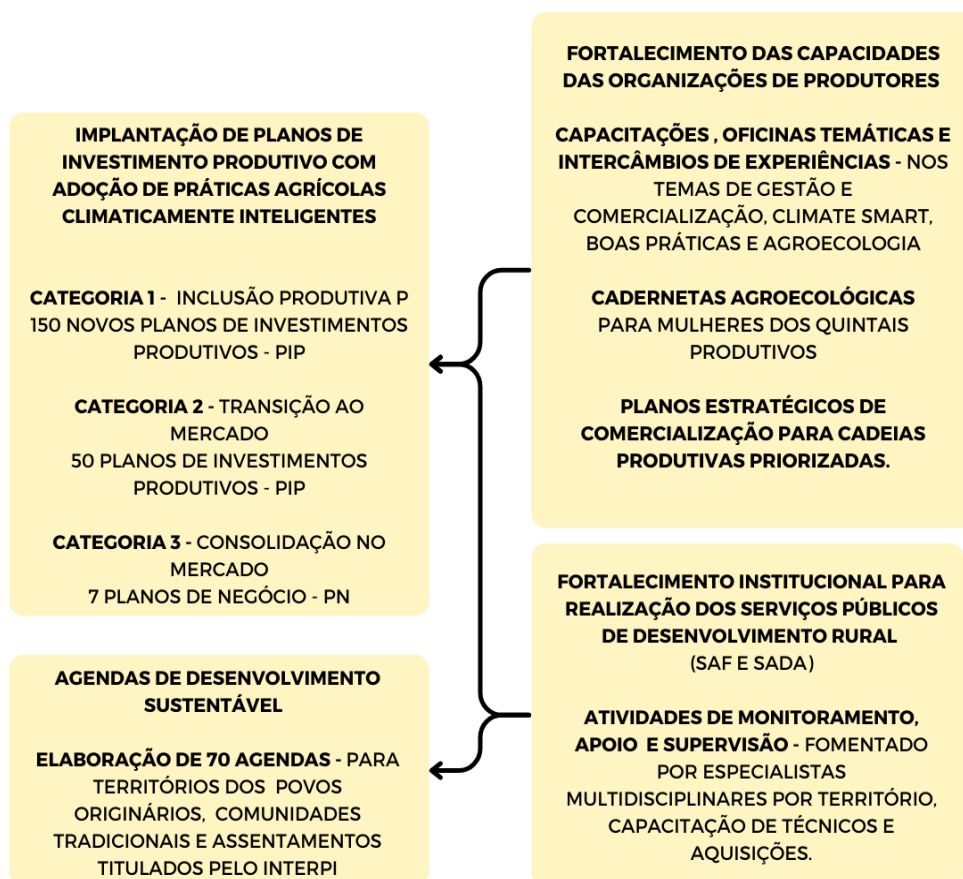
IMPLANTAÇÃO DE PLANOS DE INVESTIMENTO PRODUTIVO COM ADOÇÃO DE PRÁTICAS AGRÍCOLAS CLIMATICAMENTE INTELIGENTES

CATEGORIA 1 - INCLUSÃO PRODUTIVA P 150 NOVOS PLANOS DE INVESTIMENTOS PRODUTIVOS - PIP

CATEGORIA 2 - TRANSIÇÃO AO MERCADO
50 PLANOS DE INVESTIMENTOS PRODUTIVOS - PIP

CATEGORIA 3 - CONSOLIDAÇÃO NO MERCADO
7 PLANOS DE NEGÓCIO - PN

AGENDAS DE DESENVOLVIMENTO SUSTENTÁVEL

ELABORAÇÃO DE 70 AGENDAS - PARA TERRITÓRIOS DOS POVOS ORIGINÁRIOS, COMUNIDADES TRADICIONAIS E ASSENTAMENTOS TITULADOS PELO INTERPI

FORTALECIMENTO DAS CAPACIDADES DAS ORGANIZAÇÕES DE PRODUTORES

CAPACITAÇÕES , OFICINAS TEMÁTICAS E INTERCÂMBIOS DE EXPERIÊNCIAS - NOS TEMAS DE GESTÃO E COMERCIALIZAÇÃO, CLIMATE SMART, BOAS PRÁTICAS E AGROECOLOGIA

CADERNETAS AGROECOLÓGICAS PARA MULHERES DOS QUINTAIS PRODUTIVOS

PLANOS ESTRATÉGICOS DE COMERCIALIZAÇÃO PARA CADEIAS PRODUTIVAS PRIORIZADAS.

FORTALECIMENTO INSTITUCIONAL PARA REALIZAÇÃO DOS SERVIÇOS PÚBLICOS DE DESENVOLVIMENTO RURAL
(SAF E SADA)

ATIVIDADES DE MONITORAMENTO, APOIO E SUPERVISÃO - FOMENTADO POR ESPECIALISTAS MULTIDISCIPLINARES POR TERRITÓRIO, CAPACITAÇÃO DE TÉCNICOS E AQUISIÇÕES.